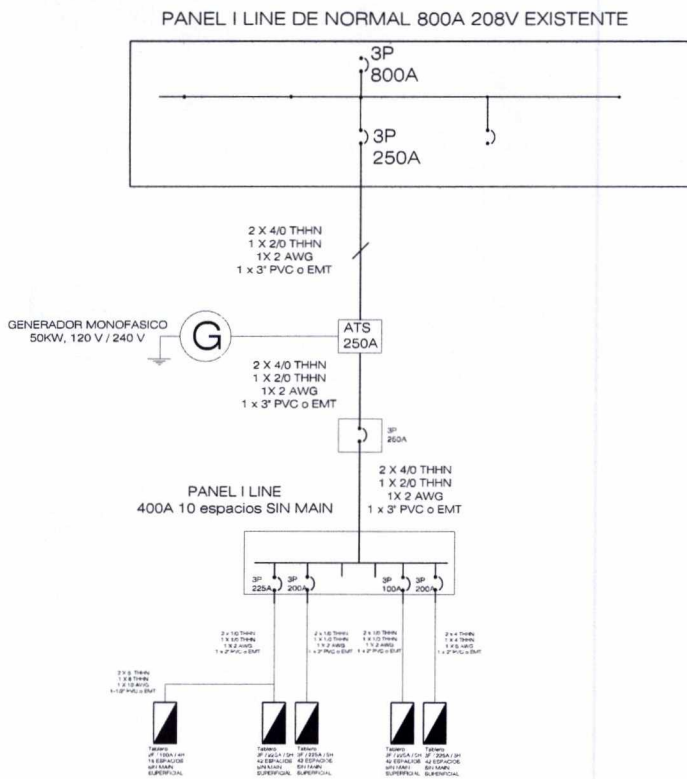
PANEL I LINE DE NORMAL 800A 208V EXISTENTE

3P
800A

3P
250A

2 X 4/0 THHN
1 X 2/0 THHN
1X 2 AWG
1 x 3" PVC o EMT

GENERADOR MONOFASICO
50KW, 120 V / 240 V

G

ATS
250A

2 X 4/0 THHN
1 X 2/0 THHN
1X 2 AWG
1 x 3" PVC o EMT

3P
250A

2 X 4/0 THHN
1 X 2/0 THHN
1X 2 AWG
1 x 3" PVC o EMT

PANEL I LINE
400A 10 espacios SIN MAIN

3P
225A

3P
200A

3P
100A

3P
200A

2 X 1/0 THHN
1 X 1/0 THHN
1 X 2 AWG
1 x 2" PVC o EMT

2 X 1/0 THHN
1 X 1/0 THHN
1 X 2 AWG
1 x 2" PVC o EMT

2 X 1/0 THHN
1 X 1/0 THHN
1 X 2 AWG
1 x 2" PVC o EMT

2 X 4 THHN
1 X 4 THHN
1 X 8 AWG
1 x 2" PVC o EMT

2 X 8 THHN
1 X 8 THHN
1 X 10 AWG
1-1/2" PVC o EMT

Tablero
2F / 100A / 1H
16 ESPACIOS
SIN MAIN
SUPERFICIAL

Tablero
3F / 225A / SH
42 ESPACIOS
SIN MAIN
SUPERFICIAL

Tablero
3F / 225A / SH
42 ESPACIOS
SIN MAIN
SUPERFICIAL

Tablero
3F / 225A / SH
42 ESPACIOS
SIN MAIN
SUPERFICIAL

Tablero
3F / 225A / SH
42 ESPACIOS
SIN MAIN
SUPERFICIAL